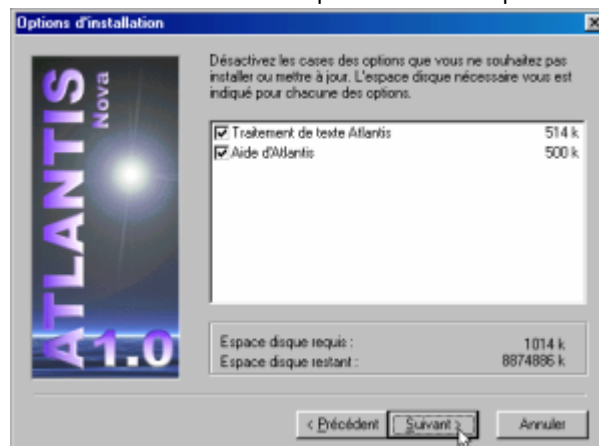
Options d'installation

ATLANTIS Nova 1.0

Désactivez les cases des options que vous ne souhaitez pas installer ou mettre à jour. L'espace disque nécessaire vous est indiqué pour chacune des options.

Traitement de texte Atlantis 514 k
Aide d'Atlantis 500 k

Espace disque requis : 1014 k
Espace disque restant : 8874886 k

< Précédent
Suivant >
Annuler